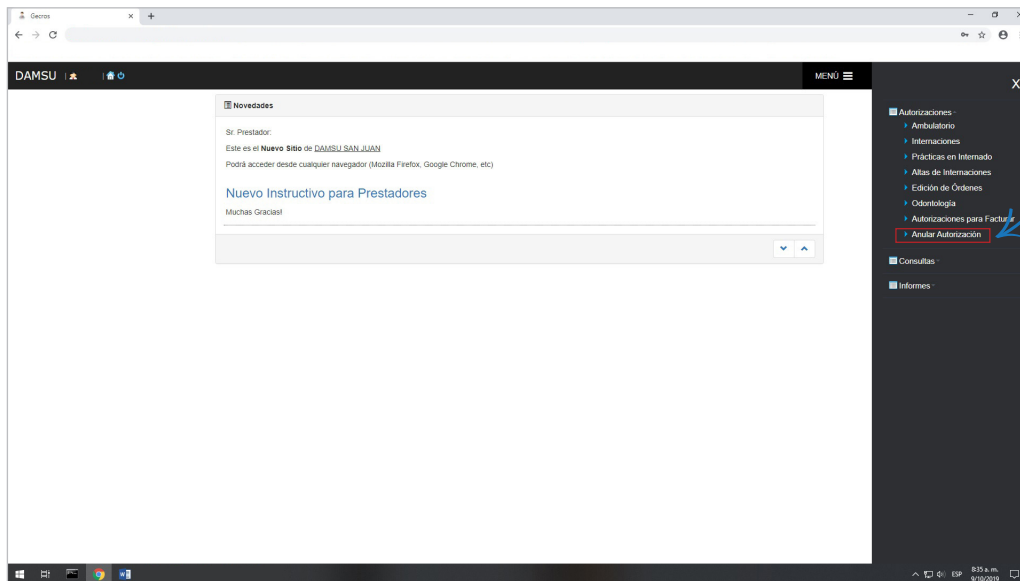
Gecros

DAMSU

MENÚ

Novedades

Sr. Prestador:

Este es el **Nuevo Sitio** de DAMSU SAN JUAN

Podrá acceder desde cualquier navegador (Mozilla Firefox, Google Chrome, etc)

Nuevo Instructivo para Prestadores

Muchas Gracias!

X

Autorizaciones
Ambulatorio
Internaciones
Prácticas en Internado
Altas de Internaciones
Edición de Órdenes
Odontología
Autorizaciones para Facturar
Anular Autorización

Consultas

Informes

ESP 8:35 a. m. 9/10/2019